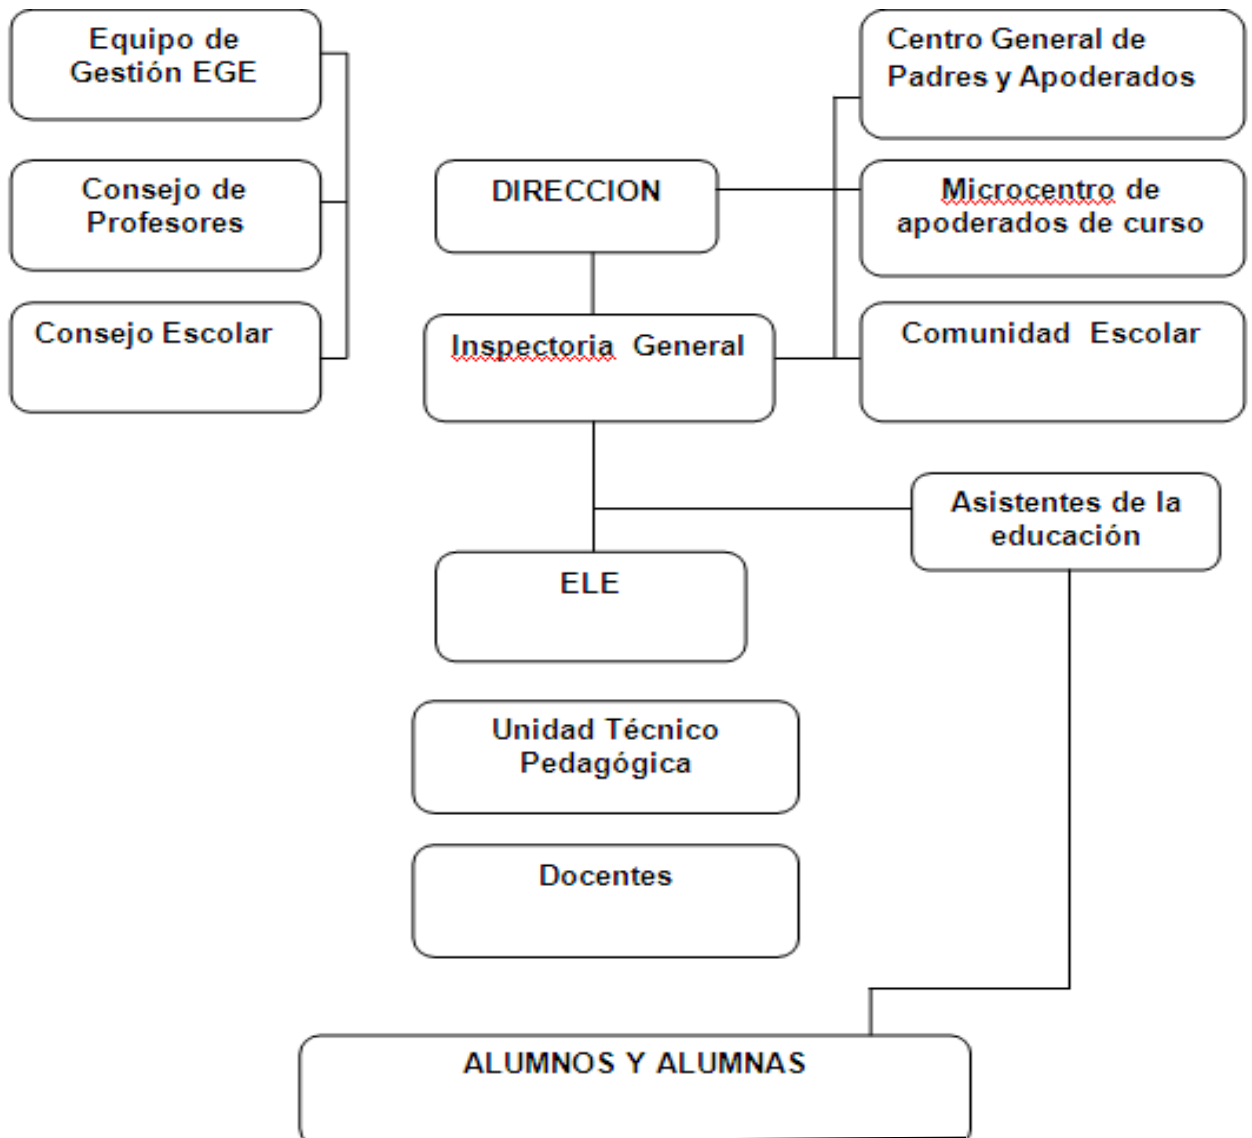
Equipo de Gestión EGE

Consejo de Profesores

Consejo Escolar

DIRECCION

Inspectoria General

Centro General de Padres y Apoderados

Microcentro de apoderados de curso

Comunidad Escolar

Asistentes de la educación

ELE

Unidad Técnico Pedagógica

Docentes

ALUMNOS Y ALUMNAS